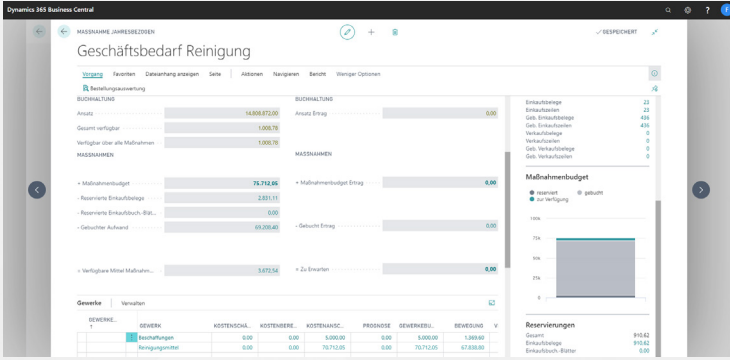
Dynamics 365 Business Central

MASSNAHME JAHRESBEZOGEN
Geschäftsbedarf Reinigung
✓ GESPEICHERT

Vorgang Favoriten Dateianhang anzeigen Seite Aktionen Navigieren Bericht Weniger Optionen

Bestellungsauswertung

BUCHHALTUNG
Ansatz 14.808.872,00
Gesamt verfügbar 1.008,78
Verfügbar über alle Maßnahmen 1.008,78

MASSNAHMEN
+ Maßnahmenbudget 76.712,95
- Reservierte Einkaufsbelege 2.831,11
- Reservierte Einkaufsbuch.-Blätt... 0,00
- Gebuchter Aufwand 69.208,40
= Verfügbare Mittel Maßnahm... 3.672,54

BUCHHALTUNG
Ansatz Ertrag 0,00

MASSNAHMEN
+ Maßnahmenbudget Ertrag 0,00
- Gebucht Ertrag 0,00
= Zu Erwarten 0,00

Einkaufsbelege 23
Einkaufszeilen 23
Geb. Einkaufsbelege 436
Geb. Einkaufszeilen 436
Verkaufsbelege 0
Verkaufszeilen 0
Geb. Verkaufsbelege 0
Geb. Verkaufszeilen 0

Maßnahmenbudget
reserviert gebucht
zur Verfügung
100k
75k
50k
25k
0

Reservierungen
Gesamt 910,62
Einkaufsbelege 910,62
Einkaufsbuch.-Blätter 0,00

Gewerke Verwalten

| GEWERKE... ? | GEWERK | KOSTENSCHÄ... | KOSTENBERE... | KOSTENANSC... | PROGNOSE | GEWERKEBU... | BEWEGUNG | V |
|---|---|---|---|---|---|---|---|---|
| | Beschaffungen | 0,00 | 0,00 | 5.000,00 | 0,00 | 5.000,00 | 1.369,60 | |
| | Reinigungsmittel | 0,00 | 0,00 | 70.712,95 | 0,00 | 70.712,95 | 67.838,80 | |